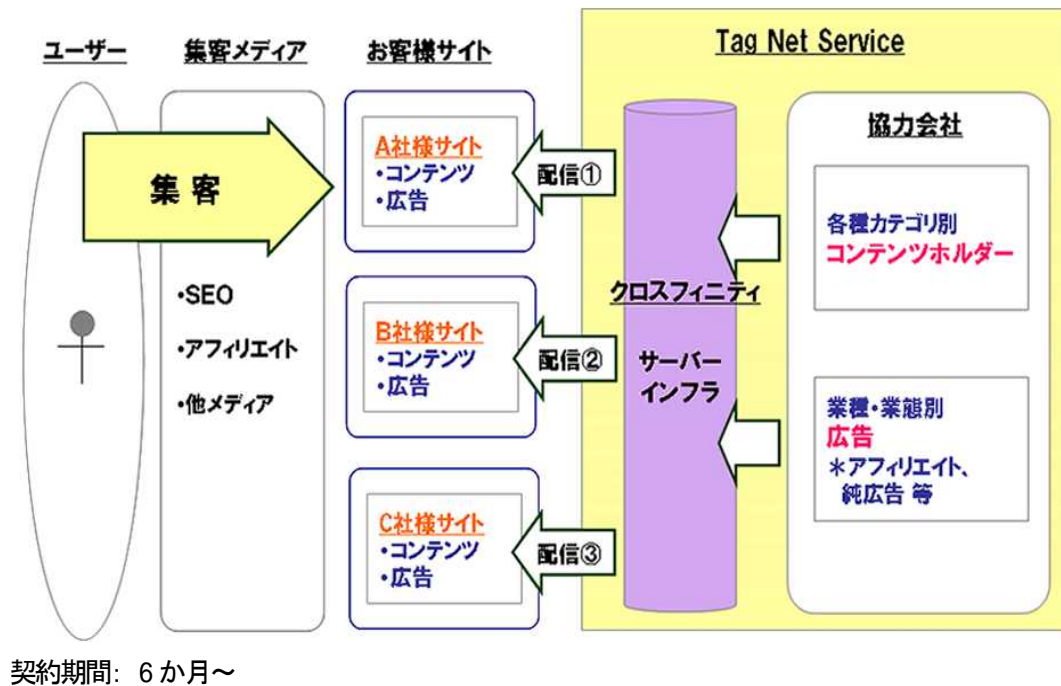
ユーザー

集客メディア

お客様サイト

Tag Net Service

集客

A社様サイト
・コンテンツ
・広告

配信①

協力会社

各種カテゴリ別
コンテンツホルダー

クロスフィニティ

・SEO
・アフィリエイト
・他メディア

B社様サイト
・コンテンツ
・広告

配信②

サーバー
インフラ

業種・業態別
広告
＊アフィリエイト、
純広告 等

C社様サイト
・コンテンツ
・広告

配信③

契約期間: 6か月〜